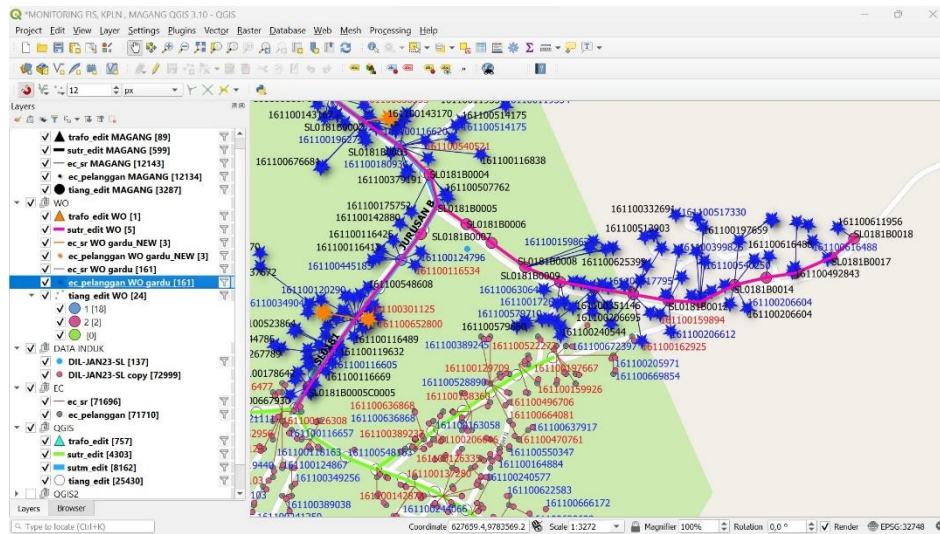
*MONITORING FIS, KPLN, MAGANG QGIS 3.10 — QGIS

Project Edit View Layer Settings Plugins Vector Raster Database Web Mesh Processing Help

12 px

Layers

trafo_edit MAGANG [89]
sutr_edit MAGANG [599]
ec_sr MAGANG [12143]
ec_pelanggan MAGANG [12134]
tiang_edit MAGANG [3287]
WO
trafo_edit WO [1]
sutr_edit WO [5]
ec_sr WO gardu_NEW [3]
ec_pelanggan WO gardu_NEW [3]
ec_sr WO gardu [161]
ec_pelanggan WO gardu [161]
tiang_edit WO [24]
1 [18]
2 [2]
[0]
DATA INDUK
DIL-JAN23-SL [137]
DIL-JAN23-SL copy [72999]
EC
ec_sr [71696]
ec_pelanggan [71710]
QGIS
trafo_edit [757]
sutr_edit [4303]
sutm_edit [8162]
tiang_edit [25430]
QGIS2

Layers Browser

Type to locate (Ctrl+K)

161100143170 161100514175 SL0181B0003 161100116620 161100514175 161100540521 SL0181B0001 161100676681 161100180931 161100116838 161100379191 SL0181B0004 161100507762 161100175752 SL0181B0005 161100142880 JURUSAN B 161100116426 SL0181B0006 161100116411 SL0181B0007 161100445185 161100124796 161100116534 161100159861 161100332691 161100517330 161100512903 161100197659 161100611956 SL0181B0018 161100399825 161100616488 161100616488 161100625395 161100542053 SL0181B0017 161100492843 SL0181B0008 SL0181B0009 161100548608 161100120290 161100301125 161100652800 161100523868 161100116489 161100119632 SL0181B0014 161100206604 161100206604 161100206612 161100159894 161100240544 161100672397 161100162925 161100389245 161100522272 161100205971 161100669854 161100116605 161100116669 SL0181B0005C0005 161100129709 161100197667 161100528890 161100159926 161100496706 161100636868 161100664081 161100636868 161100637917 161100116657 161100389231 161100206666 161100470761 161100124867 161100550347 161100164884 161100349256 161100137290 161100240577 161100142870 161100622583 161100389038 161100666172 161100214066

Coordinate 627659.4,9783569.2 Scale 1:3272 Magnifier 100% Rotation 0,0 ° Render EPSG:32748